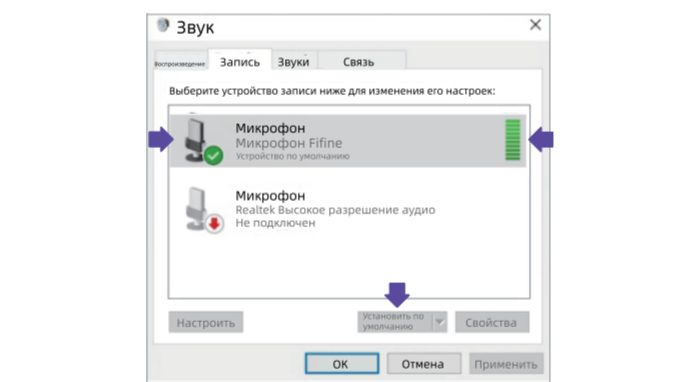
Звук

Воспроизведение Запись Звуки Связь

Выберите устройство записи ниже для изменения его настроек:

Микрофон
Микрофон Fifine
Устройство по умолчанию

Микрофон
Realtek Высокое разрешение аудио
Не подключен

Настроить

Установить по умолчанию

Свойства

ОК Отмена Применить